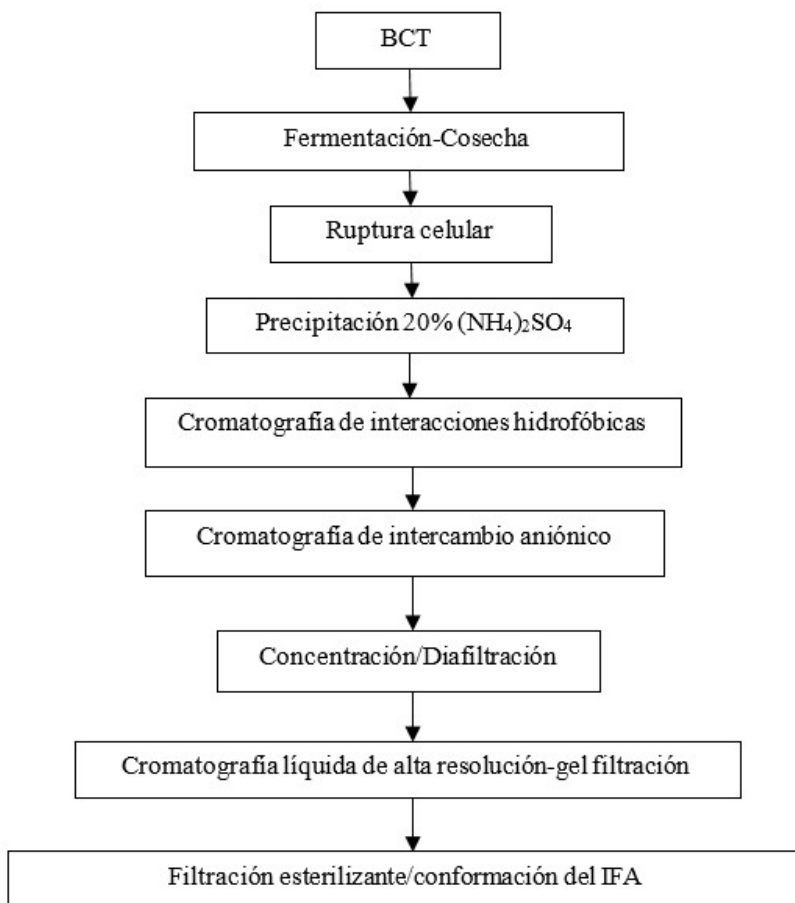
BCT

Fermentación-Cosecha

Ruptura celular

Precipitación 20% $(NH_4)_2SO_4$

Cromatografía de interacciones hidrofóbicas

Cromatografía de intercambio aniónico

Concentración/Diafiltración

Cromatografía líquida de alta resolución-gel filtración

Filtración esterilizante/conformación del IFA